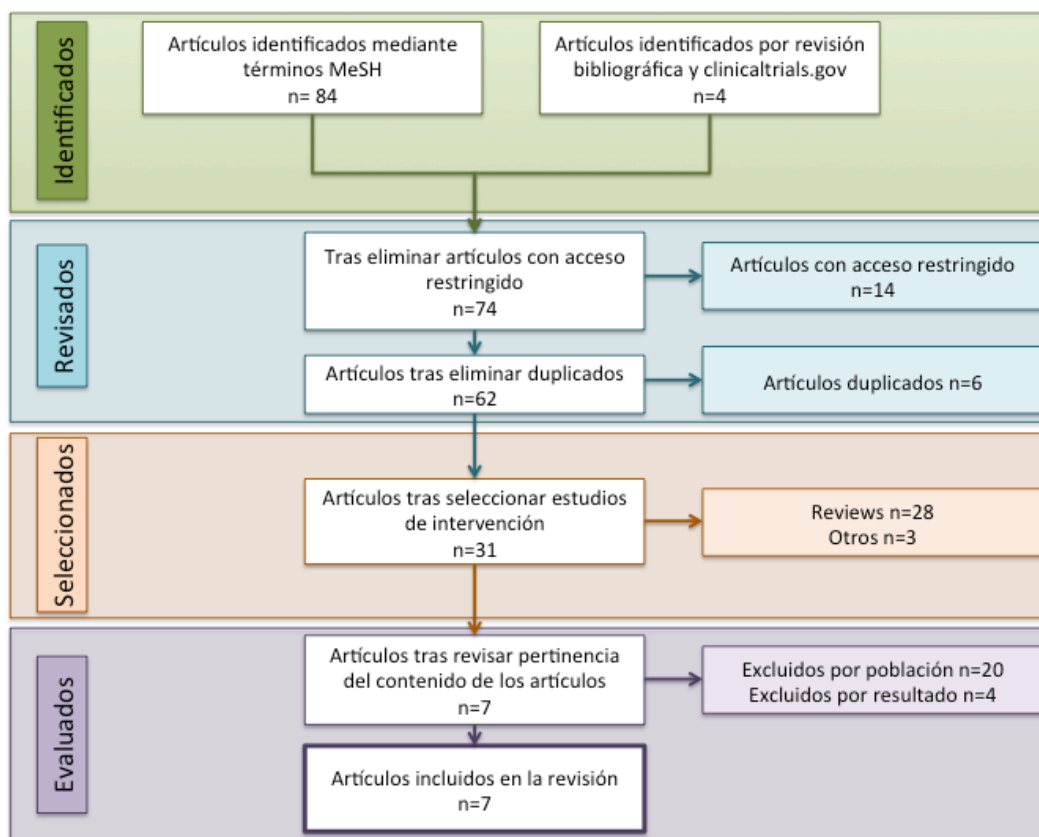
Identificados

Artículos identificados mediante términos MeSH
n= 84

Artículos identificados por revisión bibliográfica y clinicaltrials.gov
n=4

Revisados

Tras eliminar artículos con acceso restringido
n=74

Artículos con acceso restringido
n=14

Artículos tras eliminar duplicados
n=62

Artículos duplicados n=6

Seleccionados

Artículos tras seleccionar estudios de intervención
n=31

Reviews n=28
Otros n=3

Evaluados

Artículos tras revisar pertinencia del contenido de los artículos
n=7

Excluidos por población n=20
Excluidos por resultado n=4

Artículos incluidos en la revisión
n=7